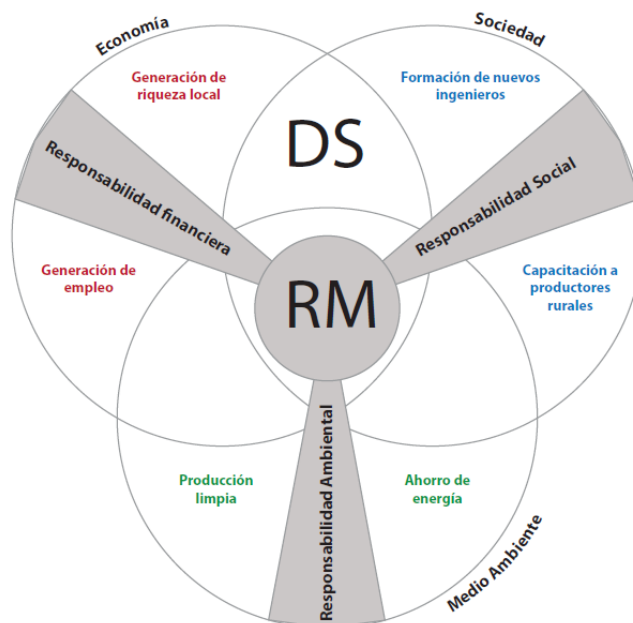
Economía

Sociedad

Generación de riqueza local

Formación de nuevos ingenieros

DS

Responsabilidad financiera

Responsabilidad Social

Generación de empleo

RM

Capacitación a productores rurales

Responsabilidad Ambiental

Producción limpia

Ahorro de energía

Medio Ambiente